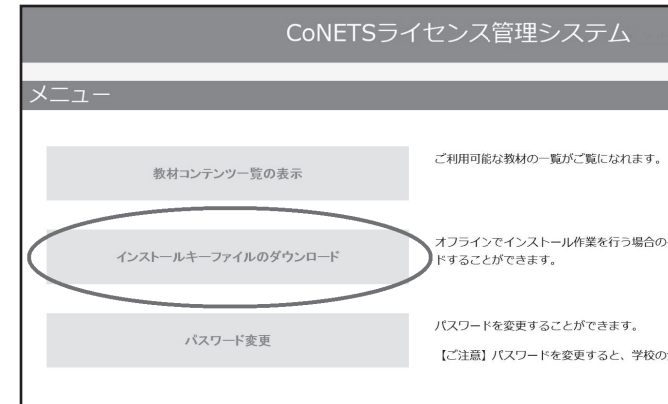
CoNETSライセンス管理システム

メニュー

教材コンテンツ一覧の表示

ご利用可能な教材の一覧がご覧になれます。

インストールキーファイルのダウンロード

オフラインでインストール作業を行う場合の
ドすることができます。

パスワード変更

パスワードを変更することができます。

【ご注意】パスワードを変更すると、学校の